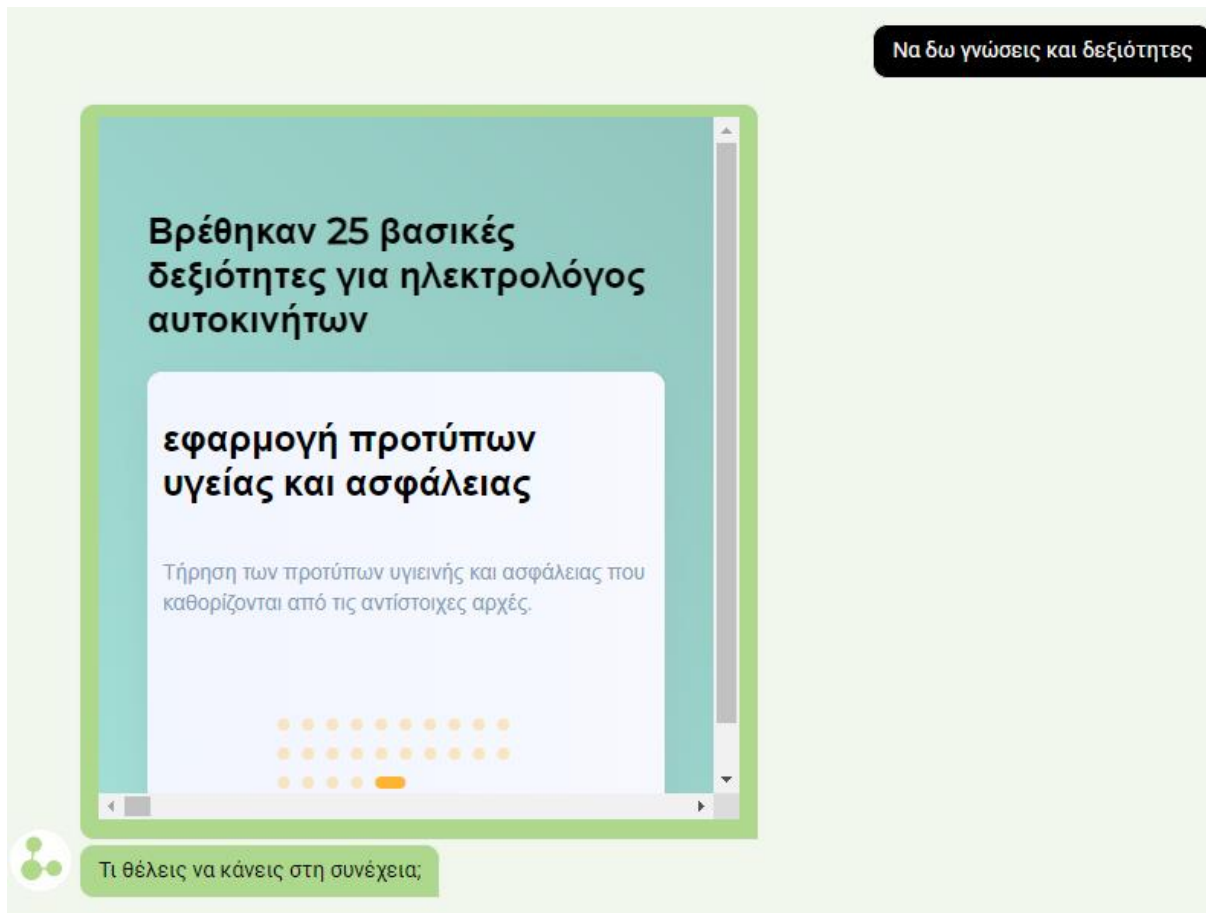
Να δω γνώσεις και δεξιότητες

Βρέθηκαν 25 βασικές δεξιότητες για ηλεκτρολόγος αυτοκινήτων

εφαρμογή προτύπων υγείας και ασφάλειας

Τήρηση των προτύπων υγιεινής και ασφάλειας που καθορίζονται από τις αντίστοιχες αρχές.

Τι θέλεις να κάνεις στη συνέχεια;